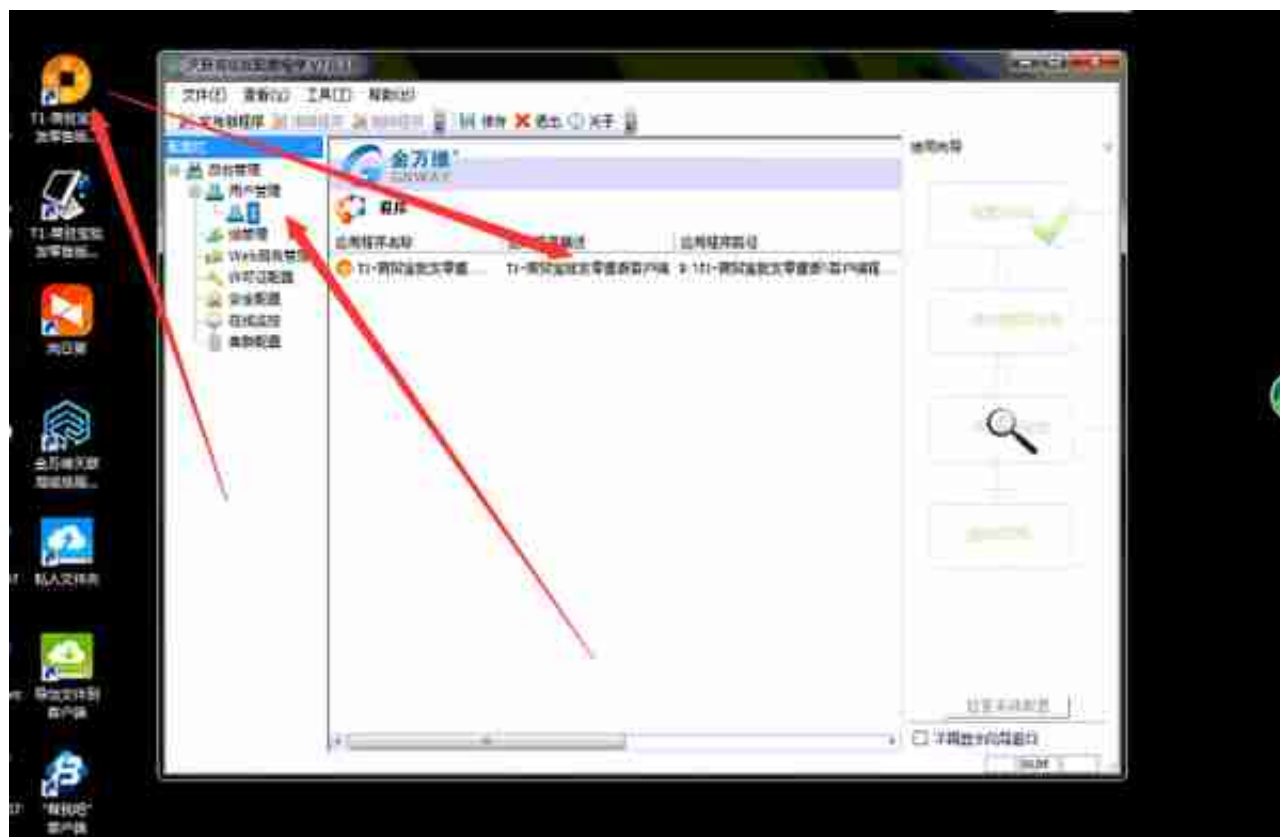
T1-商贸宝批发零售版...

T1-商贸宝批发零售版...

向日葵

金万维天联高级版客...

私人文件夹

导出文件到客户端

"帮我吧"客户端

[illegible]

文件(F) 查看(V) 工具(T) 帮助(H)

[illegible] 保存 退出 关于

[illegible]

总台管理

用户管理

组管理

Web服务管理

应用程序

安全配置

在线监控

离线配置

金万维

GNWAY

程序

应用程序名称 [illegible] 应用程序路径

T1-商贸宝批发零售... T1-商贸宝批发零售版客户端 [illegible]

使用向导

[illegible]

不再显示向导窗口